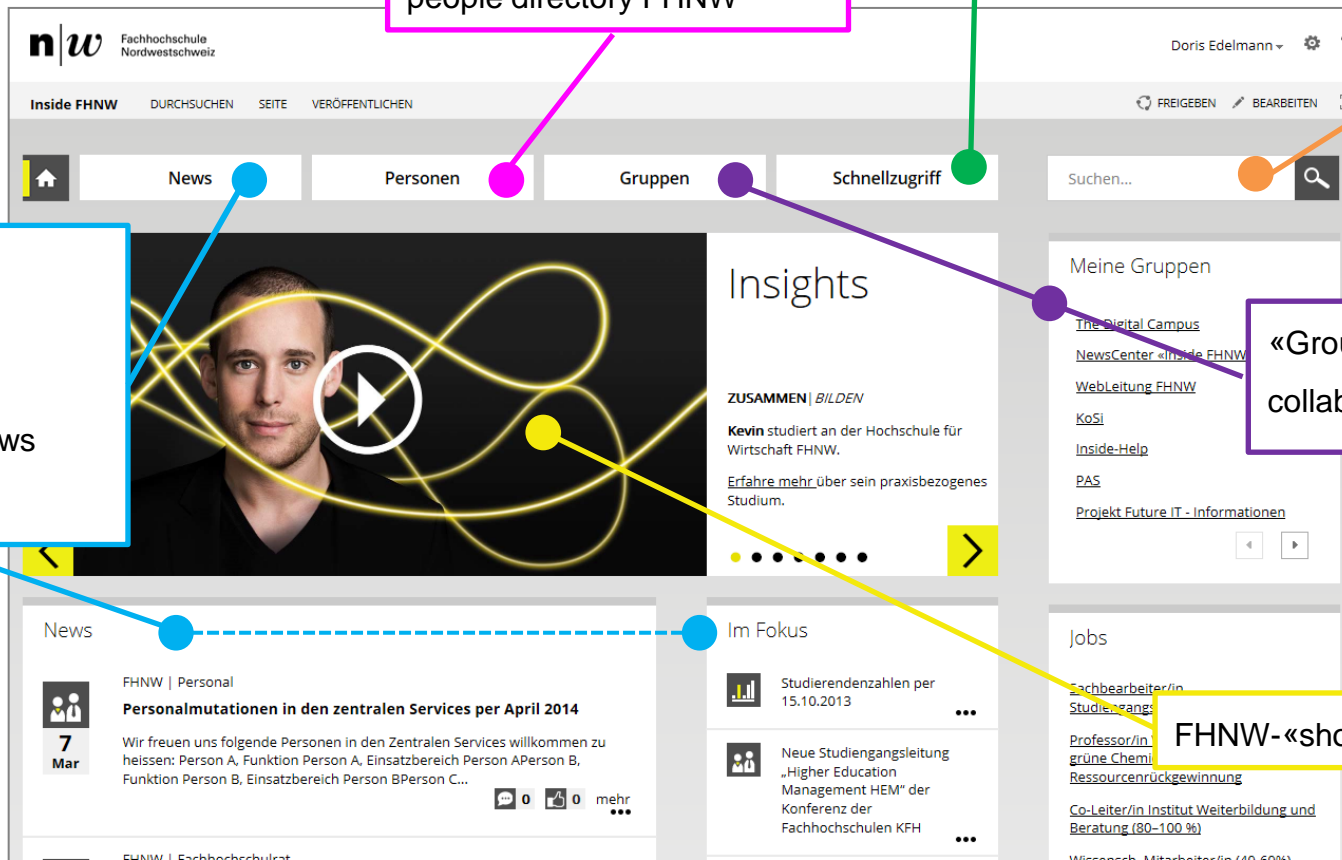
people directory FHNW

n|w Fachhochschule Nordwestschweiz

Doris Edelmann

Inside FHNW DURCHSUCHEN SEITE VERÖFFENTLICHEN

FREIGEBEN BEARBEITEN

News Personen Gruppen Schnellzugriff

Suchen...

ws

Insights

ZUSAMMEN | BILDEN

Kevin studiert an der Hochschule für Wirtschaft FHNW.

Erfahre mehr über sein praxisbezogenes Studium.

Meine Gruppen

The Digital Campus
NewsCenter «Inside FHNW
WebLeitung FHNW
KoSi
Inside-Help
PAS
Projekt Future IT - Informationen

«Grou
collab

News

FHNW | Personal

Personalmutationen in den zentralen Services per April 2014

7 Mar

Wir freuen uns folgende Personen in den Zentralen Services willkommen zu heissen: Person A, Funktion Person A, Einsatzbereich Person APerson B, Funktion Person B, Einsatzbereich Person BPerson C...

0 0 mehr

FHNW | Fachhochschulrat

Im Fokus

Studierendenzahlen per 15.10.2013

Neue Studiengangsleitung „Higher Education Management HEM" der Konferenz der Fachhochschulen KFH

Jobs

Sachbearbeiter/in Studiengangs

FHNW-«sho

Professor/in
grüne Chemi
Ressourcenrückgewinnung

Co-Leiter/in Institut Weiterbildung und Beratung (80–100 %)

Wissensch. Mitarbeiter/in (40-60%)